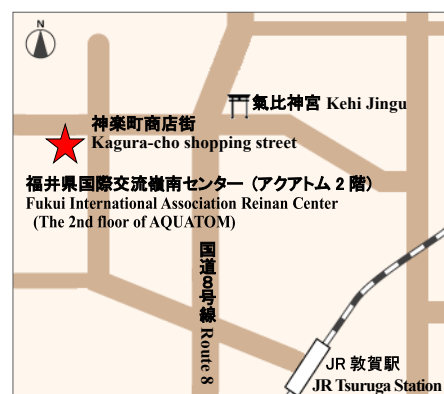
N

氣比神宮 Kehi Jingu

神楽町商店街
Kagura-cho shopping street

福井県国際交流嶺南センター（アクアトム２階）
Fukui International Association Reinan Center
(The 2nd floor of AQUATOM)

国道8号線 Route 8

JR 敦賀駅
JR Tsuruga Station